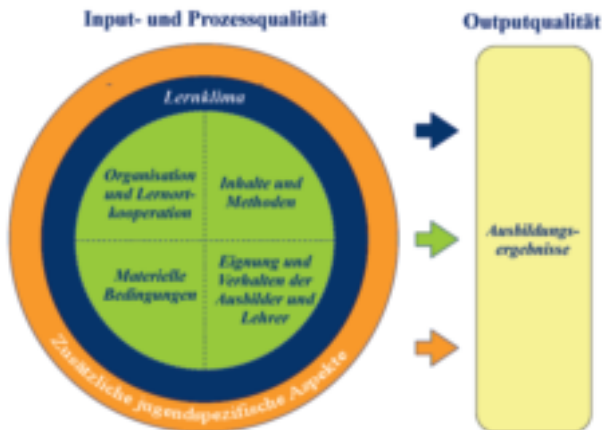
Input- und Prozessqualität

Outputqualität

Lernklima

Organisation und Lernortkooperation

Inhalte und Methoden

Materielle Bedingungen

Eignung und Verhalten der Ausbilder und Lehrer

Zusätzliche jugendspezifische Aspekte

Ausbildungsergebnisse